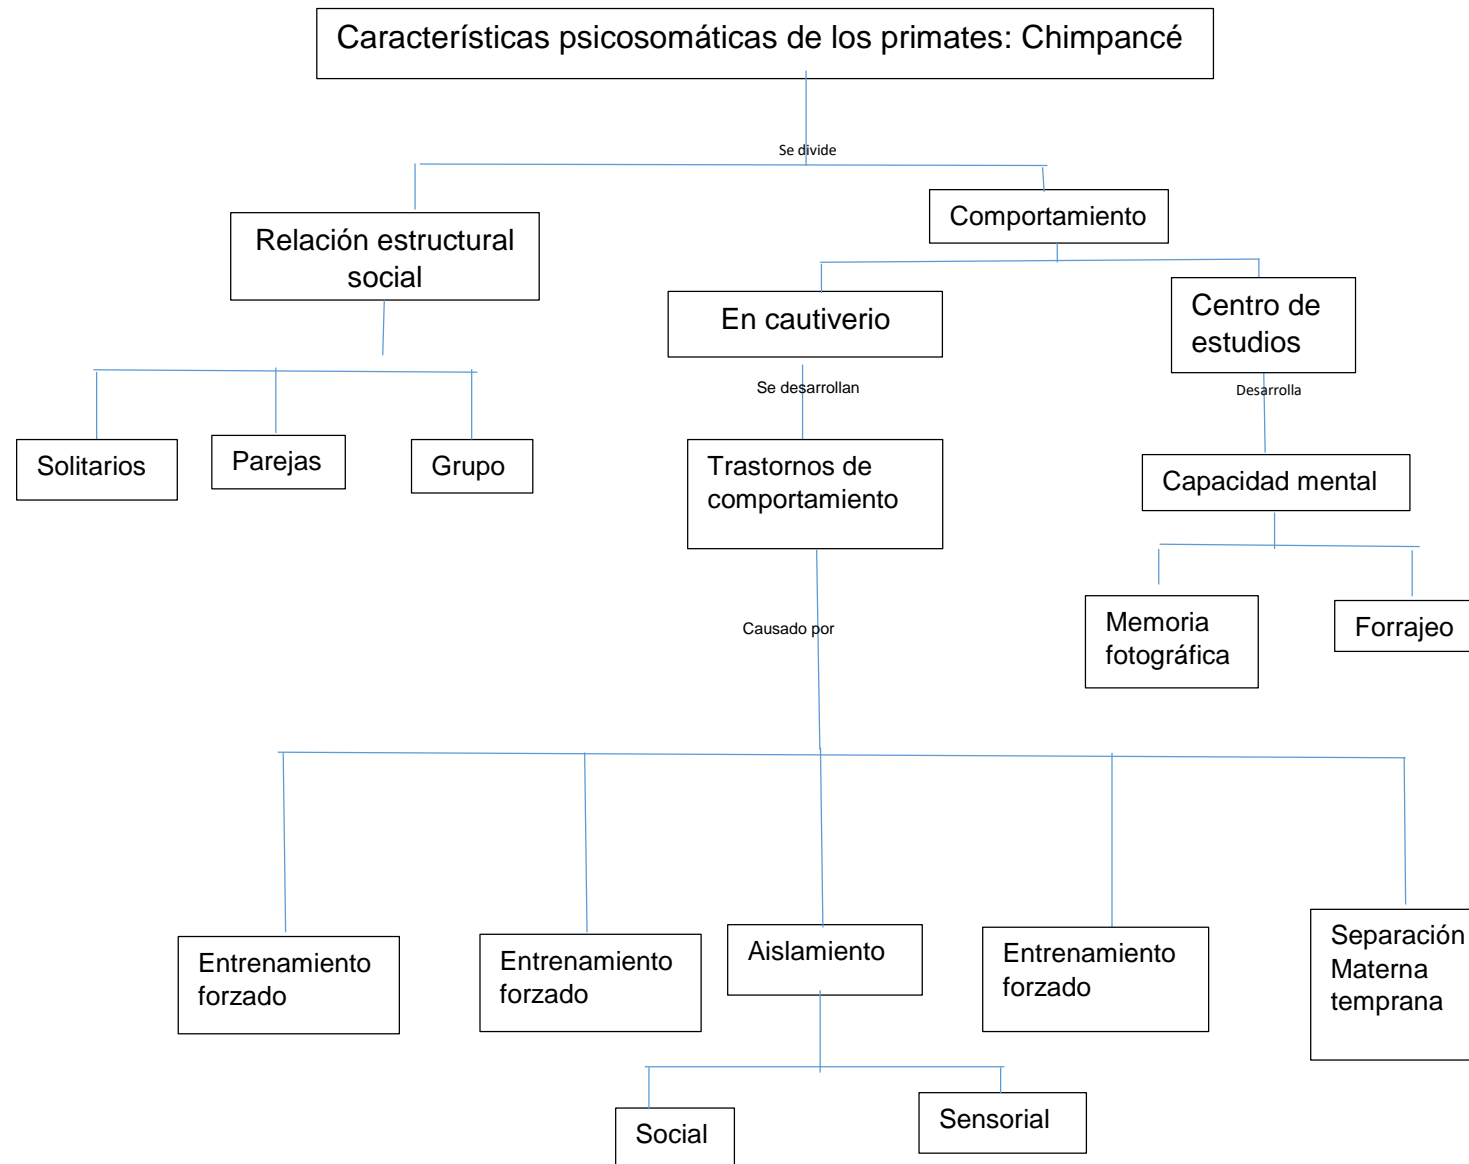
Características psicosomáticas de los primates: Chimpancé

Se divide

Relación estructural social

Comportamiento

Solitarios

Parejas

Grupo

En cautiverio

Centro de estudios

Se desarrollan

Desarrolla

Trastornos de comportamiento

Capacidad mental

Memoria fotográfica

Forrajeo

Causado por

Entrenamiento forzado

Entrenamiento forzado

Aislamiento

Entrenamiento forzado

Separación Materna temprana

Social

Sensorial